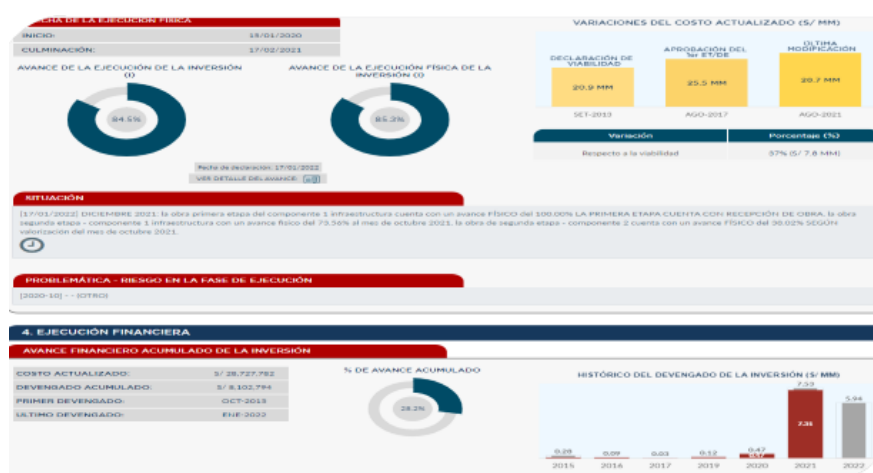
CHA DE LA EJECUCION FÍSICA

| INICIO: | 15/01/2020 |
|---|---|
| CULMINACIÓN: | 17/02/2021 |

AVANCE DE LA EJECUCIÓN DE LA INVERSIÓN (i)

84.5%

AVANCE DE LA EJECUCIÓN FÍSICA DE LA INVERSIÓN (i)

85.3%

Fecha de declaracion: 17/01/2022

VER DETALLE DEL AVANCE:

VARIACIONES DEL COSTO ACTUALIZADO (S/ MM)

DECLARACIÓN DE VIABILIDAD
20.9 MM
SET-2013

APROBACIÓN DEL 1er ET/DE
25.5 MM
AGO-2017

ÚLTIMA MODIFICACIÓN
28.7 MM
AGO-2021

| Variación | Porcentaje (%) |
|---|---|
| Respecto a la viabilidad | 37% (S/ 7.8 MM) |

SITUACIÓN

[17/01/2022] DICIEMBRE 2021: la obra primera etapa del componente 1 infraestructura cuenta con un avance FÍSICO del 100.00% LA PRIMERA ETAPA CUENTA CON RECEPCIÓN DE OBRA, la obra segunda etapa - componente 1 infraestructura con un avance físico del 73.36% al mes de octubre 2021, la obra de segunda etapa - componente 2 cuenta con un avance FÍSICO del 36.02% SEGÚN valorización del mes de octubre 2021.

PROBLEMÁTICA - RIESGO EN LA FASE DE EJECUCIÓN

[2020-10] - - (OTRO)

4. EJECUCIÓN FINANCIERA

AVANCE FINANCIERO ACUMULADO DE LA INVERSIÓN

| COSTO ACTUALIZADO: | S/ 28,727,782 |
|---|---|
| DEVENGADO ACUMULADO: | S/ 8,102,794 |
| PRIMER DEVENGADO: | OCT-2013 |
| ULTIMO DEVENGADO: | ENE-2022 |

% DE AVANCE ACUMULADO

28.2%

HISTÓRICO DEL DEVENGADO DE LA INVERSIÓN (S/ MM)

0.29 2015
0.09 2016
0.03 2017
0.12 2019
0.47 2020
7.59 2.36 2021
5.94 2022